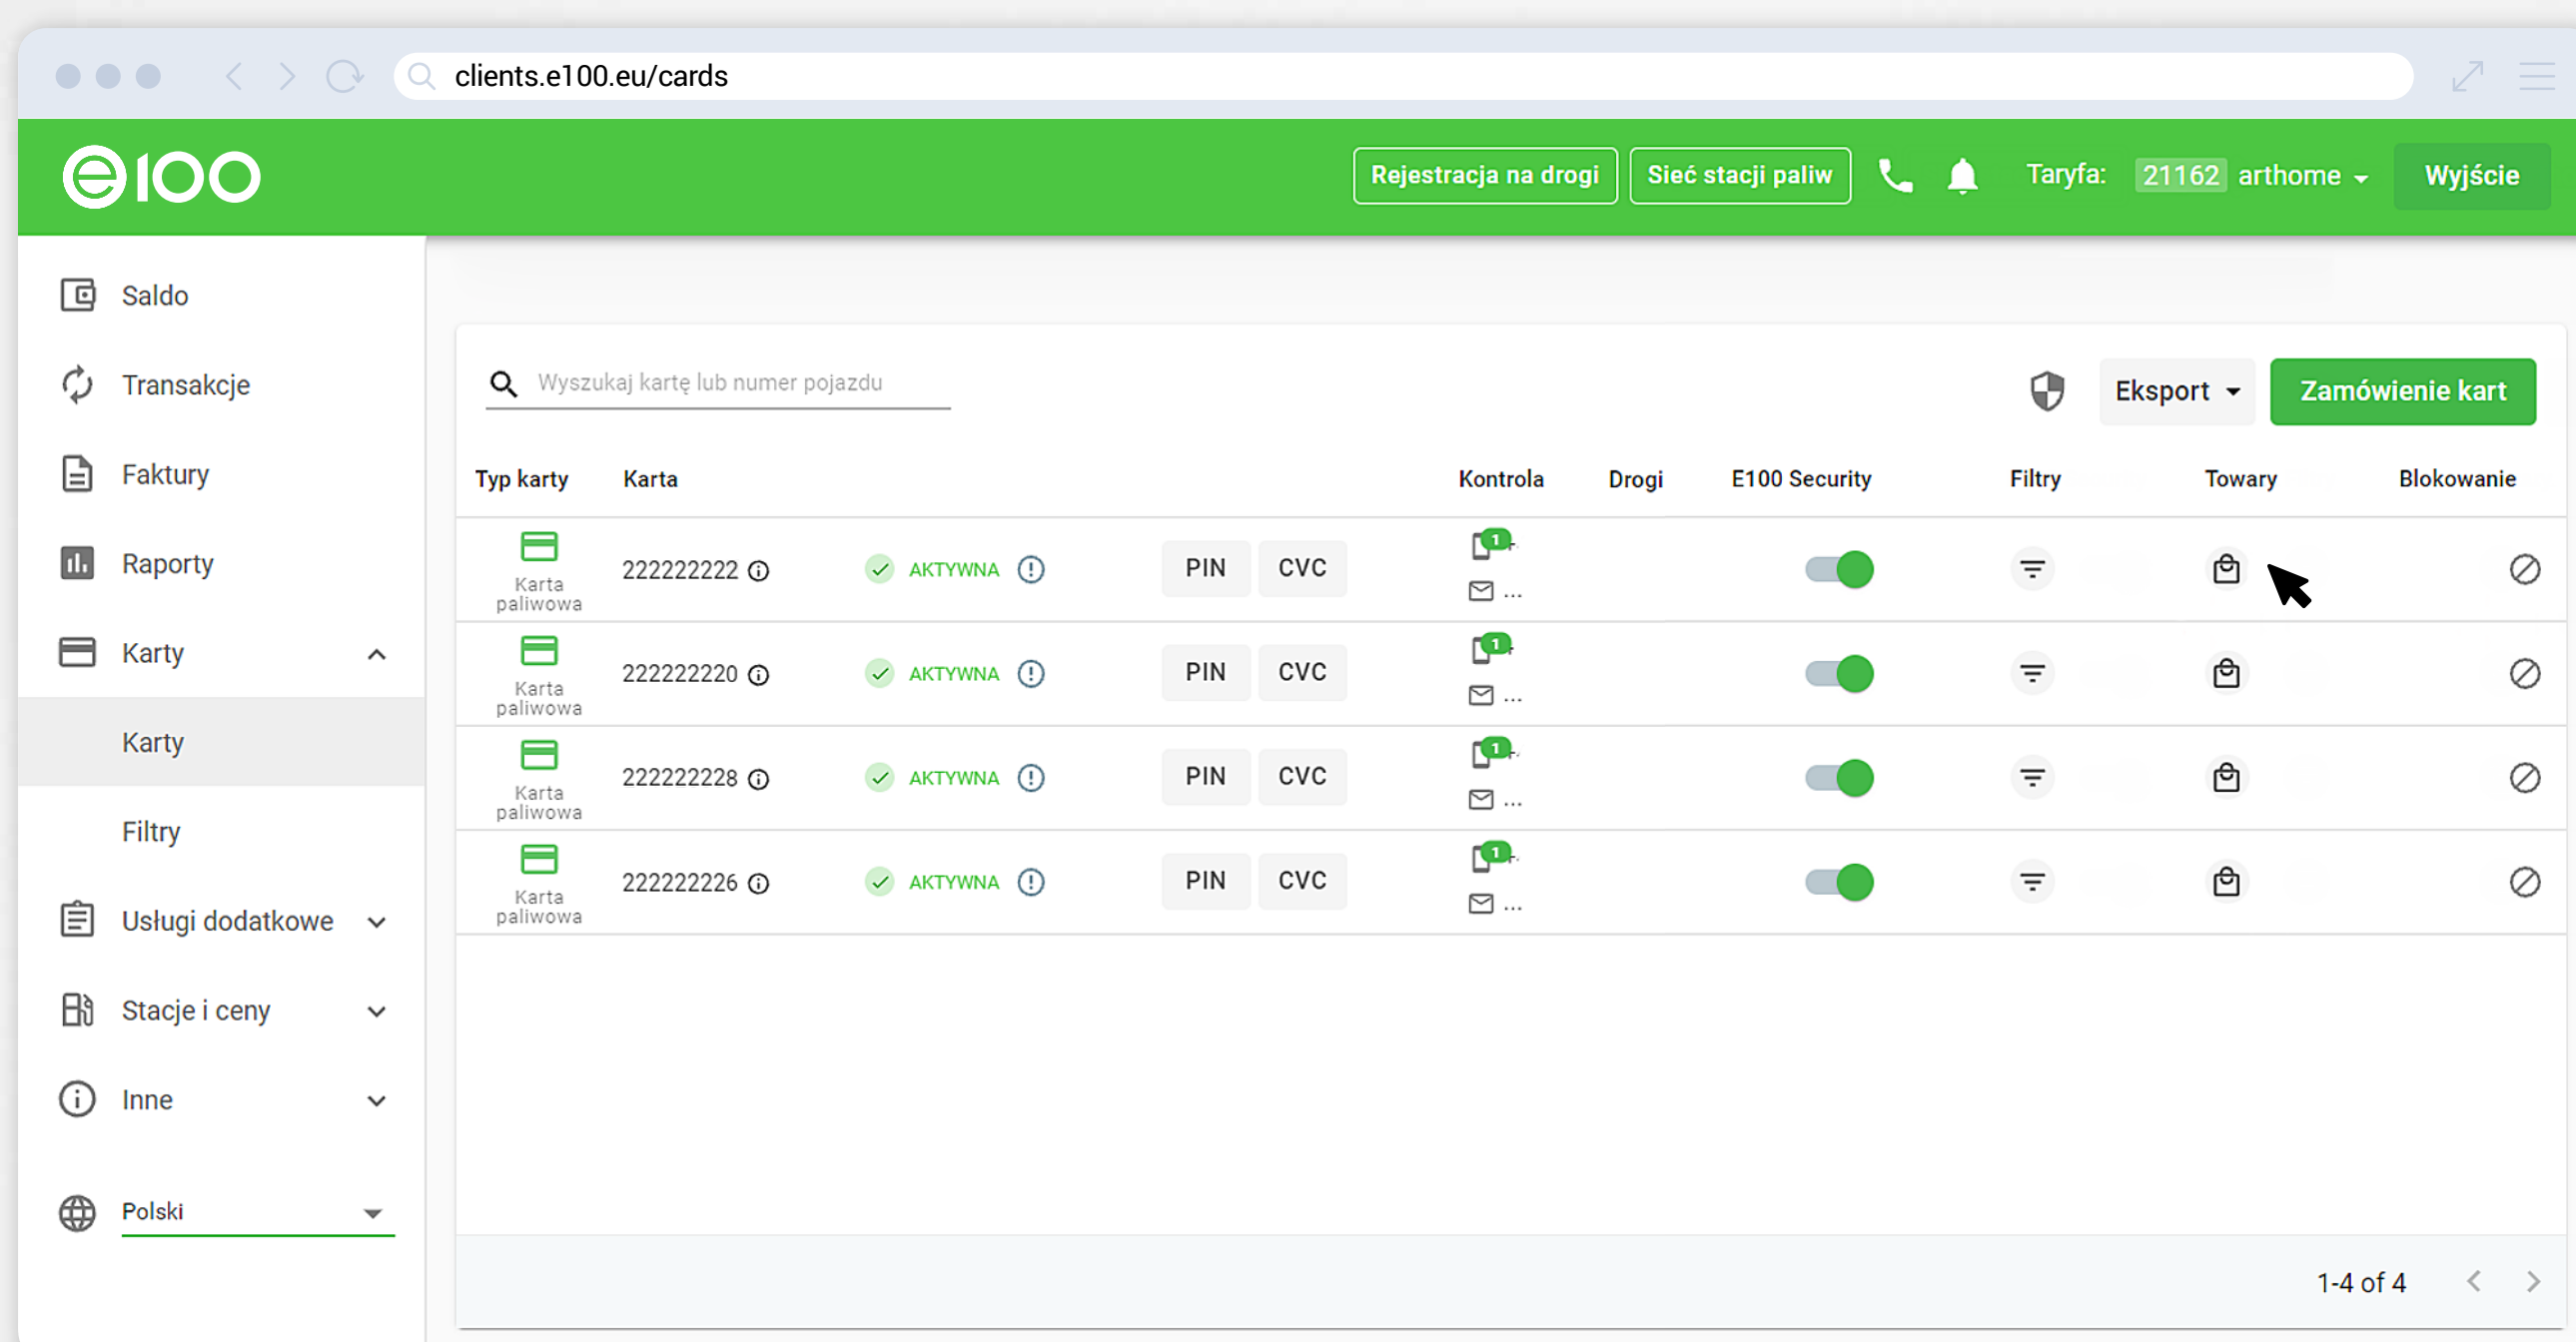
clients.e100.eu/cards

e100

Rejestracja na drogi
Sieć stacji paliw
Taryfa: 21162 arthome
Wyjście

Saldo
Transakcje
Faktury
Raporty
Karty
Karty
Filtry
Usługi dodatkowe
Stacje i ceny
Inne
Polski

Wyszukaj kartę lub numer pojazdu
Eksport
Zamówienie kart

| Typ karty | Karta | | | | Kontrola | Drogi | E100 Security | Filtry | Towary | Blokowanie |
|---|---|---|---|---|---|---|---|---|---|---|
| Karta paliwowa | 222222222 | AKTYWNA | PIN | CVC | 1 ... | | | | | |
| Karta paliwowa | 222222220 | AKTYWNA | PIN | CVC | 1 ... | | | | | |
| Karta paliwowa | 222222228 | AKTYWNA | PIN | CVC | 1 ... | | | | | |
| Karta paliwowa | 222222226 | AKTYWNA | PIN | CVC | 1 ... | | | | | |

1-4 of 4